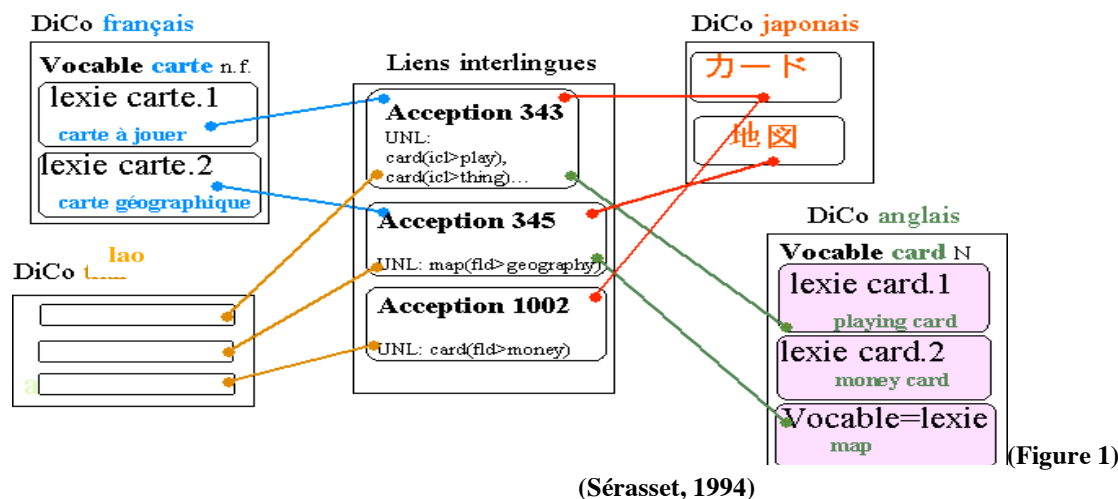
DiCo français

Vocable carte n.f.

lexie carte.1

carte à jouer

lexie carte.2

carte géographique

Liens interlingues

Acception 343

UNL: card(icl>play), card(icl>thing)…

Acception 345

UNL: map(fld>geography)

Acception 1002

UNL: card(fld>money)

DiCo japonais

カード

地図

DiCo lao

DiCo anglais

Vocable card N

lexie card.1

playing card

lexie card.2

money card

Vocable=lexie

map

(Figure 1)

(Sérasset, 1994)